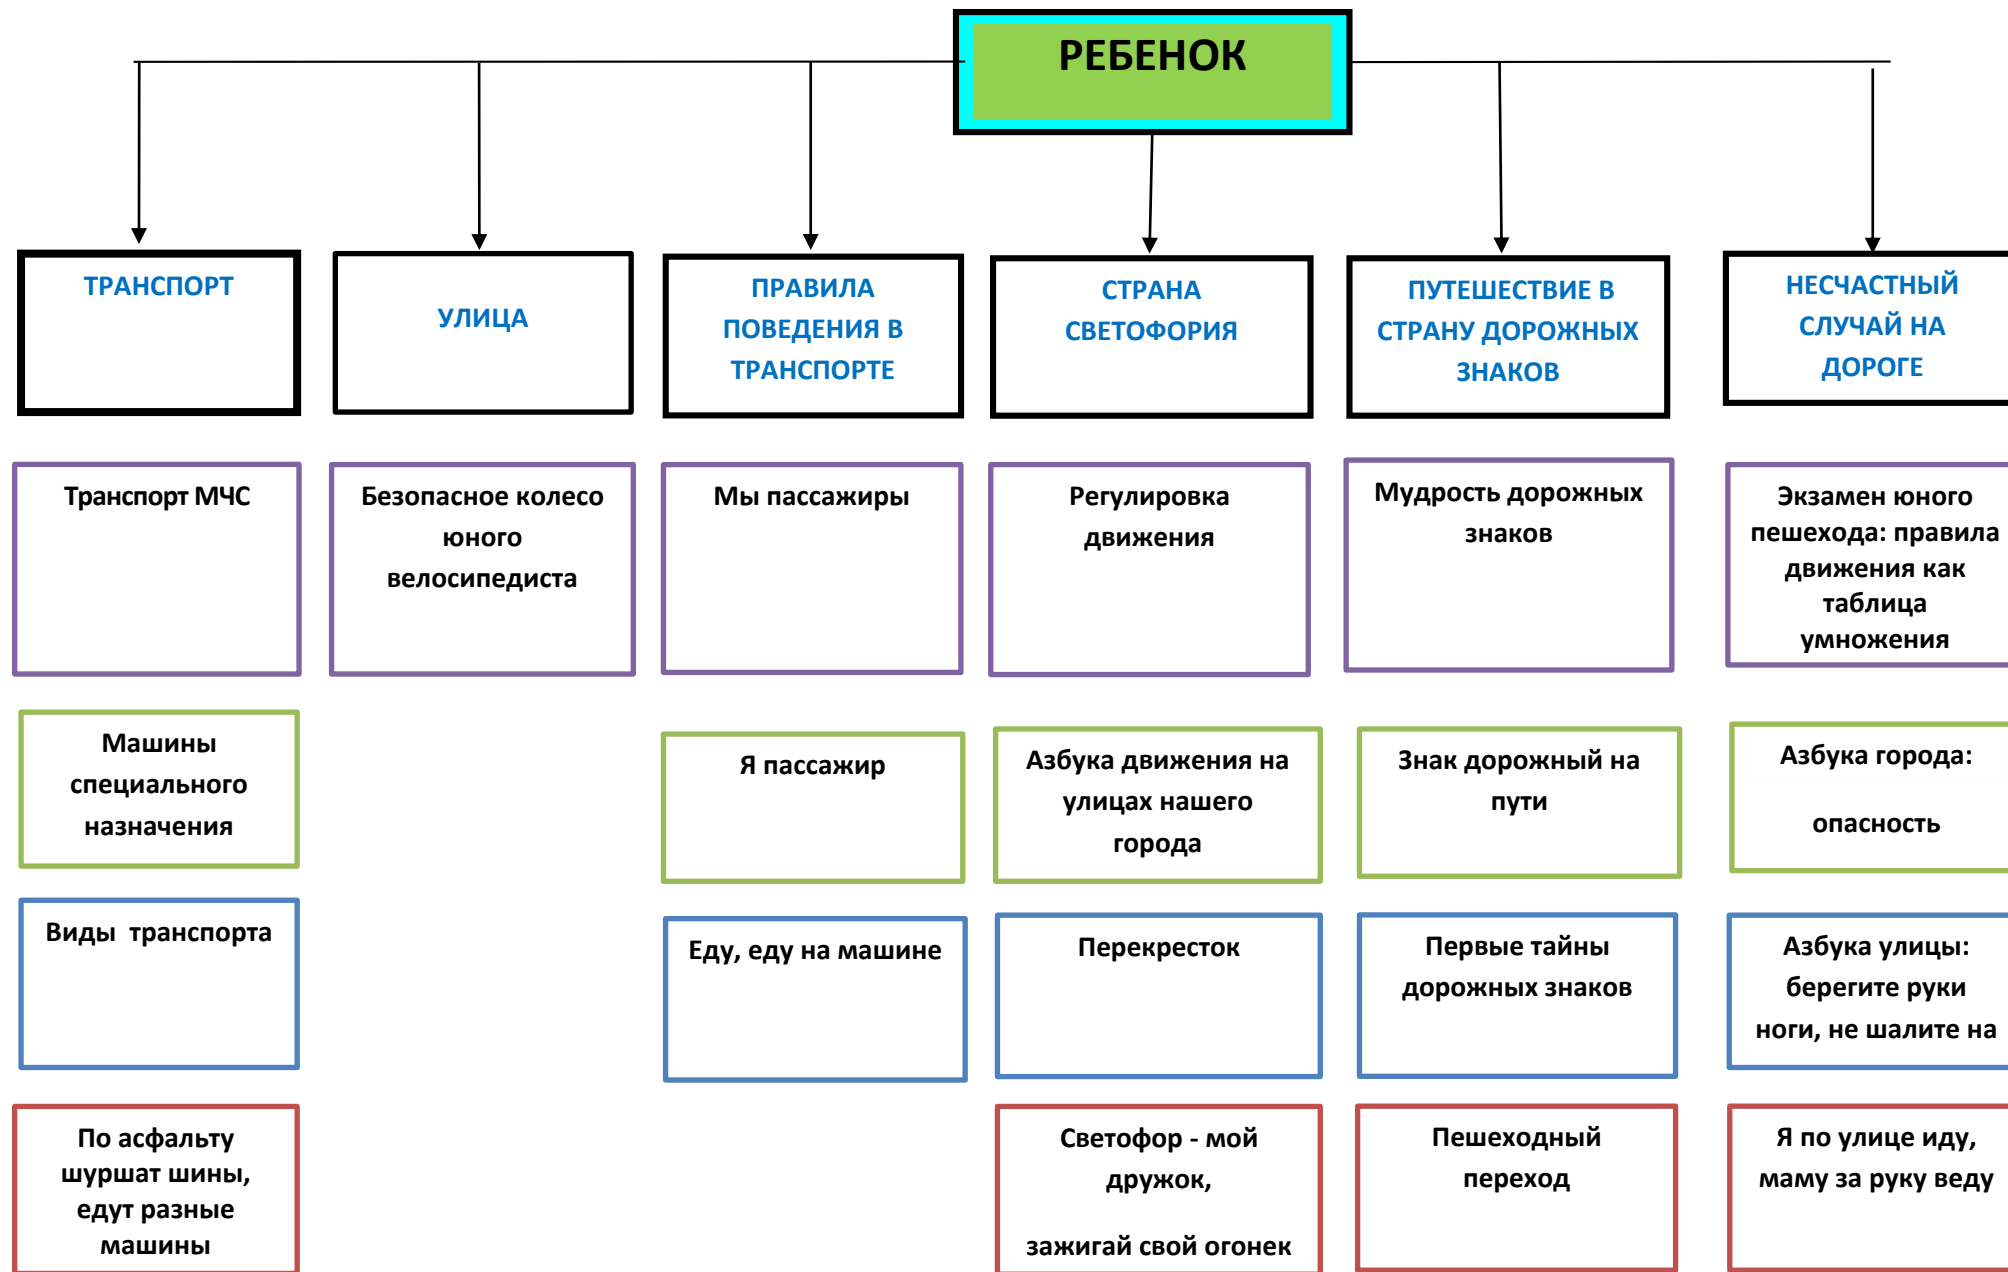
РЕБЕНОК

ТРАНСПОРТ

УЛИЦА

ПРАВИЛА ПОВЕДЕНИЯ В ТРАНСПОРТЕ

СТРАНА СВЕТОФОРИЯ

ПУТЕШЕСТВИЕ В СТРАНУ ДОРОЖНЫХ ЗНАКОВ

НЕСЧАСТНЫЙ СЛУЧАЙ НА ДОРОГЕ

Транспорт МЧС

Безопасное колесо юного велосипедиста

Мы пассажиры

Регулировка движения

Мудрость дорожных знаков

Экзамен юного пешехода: правила движения как таблица умножения

Машины специального назначения

Я пассажир

Азбука движения на улицах нашего города

Знак дорожный на пути

Азбука города:

опасность

Виды транспорта

Еду, еду на машине

Перекресток

Первые тайны дорожных знаков

Азбука улицы: берегите руки ноги, не шалите на

По асфальту шуршат шины, едут разные машины

Светофор - мой дружок,

зажигай свой огонек

Пешеходный переход

Я по улице иду, маму за руку веду